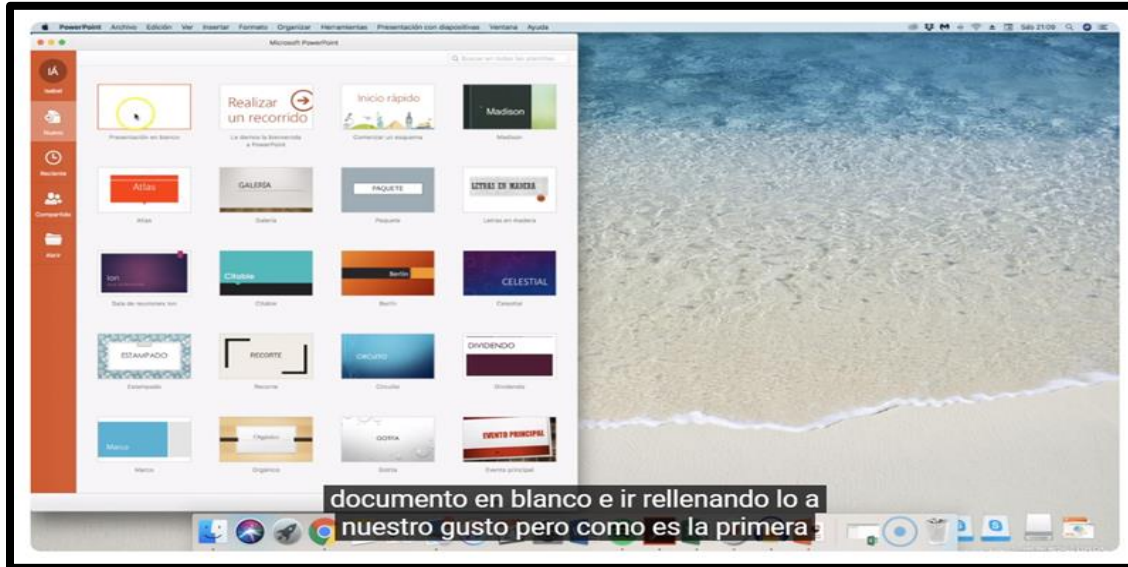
PowerPoint Archivo Edición Ver Insertar Formato Organizar Herramientas Presentación con diapositivas Ventana Ayuda

Sáb 21:09

Microsoft PowerPoint

Buscar en todas las plantillas

IÁ
Isabel
Nuevo
Reciente
Compartido
Abrir

Presentación en blanco

Realizar un recorrido
Le damos la bienvenida a PowerPoint

Inicio rápido
Comenzar un esquema

Madison
Madison

Atlas
Atlas

GALERÍA
Galería

PAQUETE
Paquete

LETRAS EN MADERA
Letras en madera

Ion
Sala de reuniones Ion

Citable
Citable

Berlín
Berlín

CELESTIAL
Celestial

ESTAMPADO
Estampado

RECORTE
Recorte

CIRCUITO
Circuito

DIVIDENDO
Dividendo

Marco
Marco

Orgánico
Orgánico

GOTA
Gota

EVENTO PRINCIPAL
Evento principal

documento en blanco e ir rellenando lo a nuestro gusto pero como es la primera